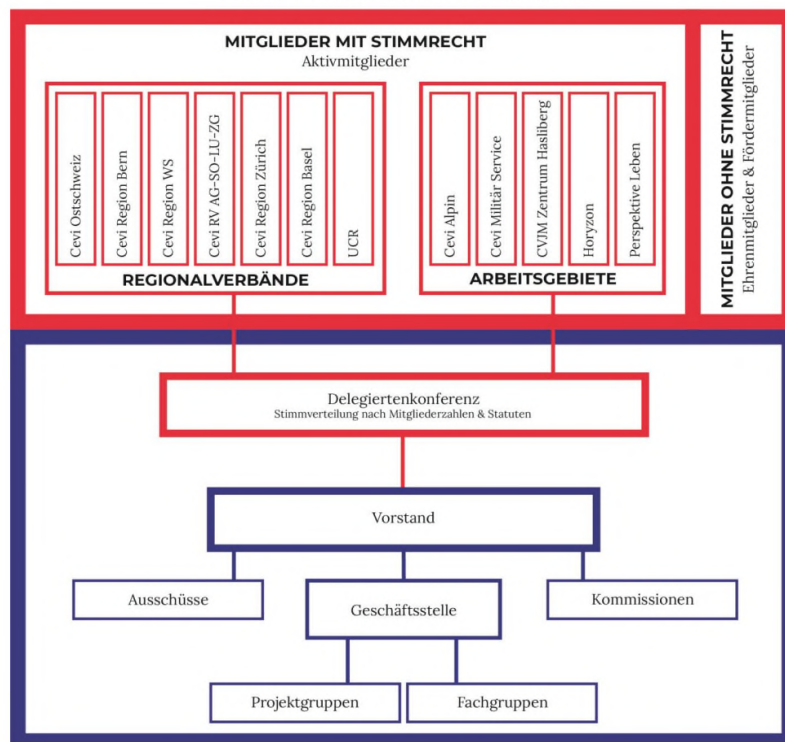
MITGLIEDER MIT STIMMRECHT
Aktivmitglieder

Cevi Ostschweiz
Cevi Region Bern
Cevi Region WS
Cevi RV AG-SO-LU-ZG
Cevi Region Zürich
Cevi Region Basel
UCR

REGIONALVERBÄNDE

Cevi Alpin
Cevi Militär Service
CVJM Zentrum Hasliberg
Horyzon
Perspektive Leben

ARBEITSGEBIETE

MITGLIEDER OHNE STIMMRECHT
Ehrenmitglieder & Fördermitglieder

Delegiertenkonferenz
Stimmverteilung nach Mitgliederzahlen & Statuten

Vorstand

Ausschüsse

Geschäftsstelle

Kommissionen

Projektgruppen

Fachgruppen